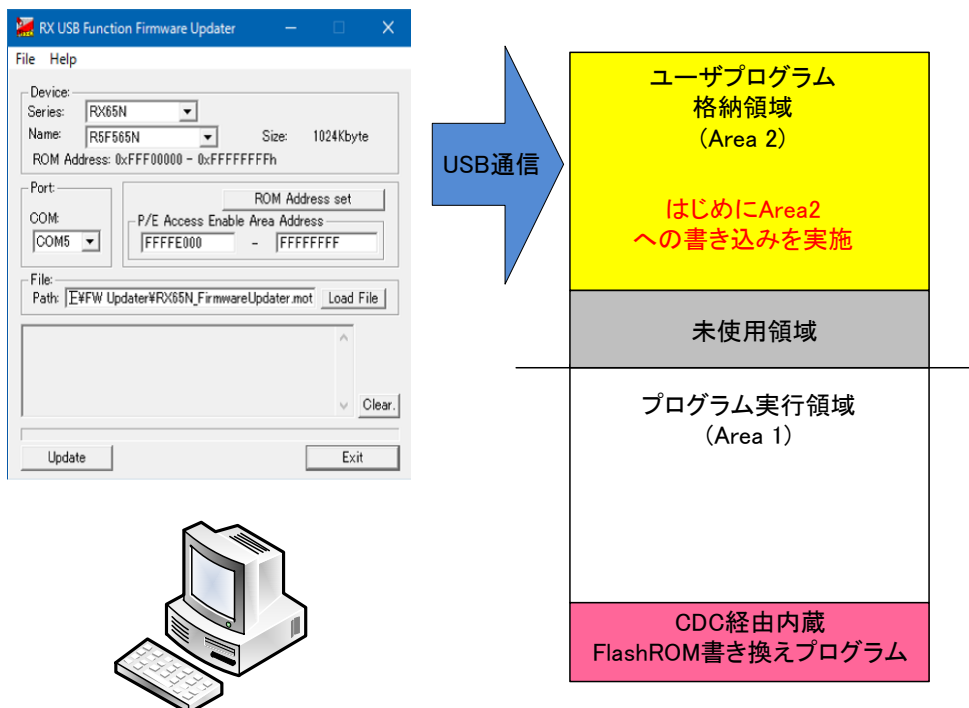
RX USB Function Firmware Updater

File Help

Device
Series: RX65N
Name: R5F565N
Size: 1024Kbyte
ROM Address: 0xFFF00000 - 0xFFFFFFFFh

Port
COM
COM5

ROM Address set
P/E Access Enable Area Address
FFFFE000 - FFFFFFFF

File
Path: E:¥FW Updater¥RX65N_FirmwareUpdater.mot
Load File

Clear

Update
Exit

USB通信

ユーザプログラム
格納領域
（Area 2）

はじめにArea2
への書き込みを実施

未使用領域

プログラム実行領域
（Area 1）

CDC経由内蔵
FlashROM書き換えプログラム